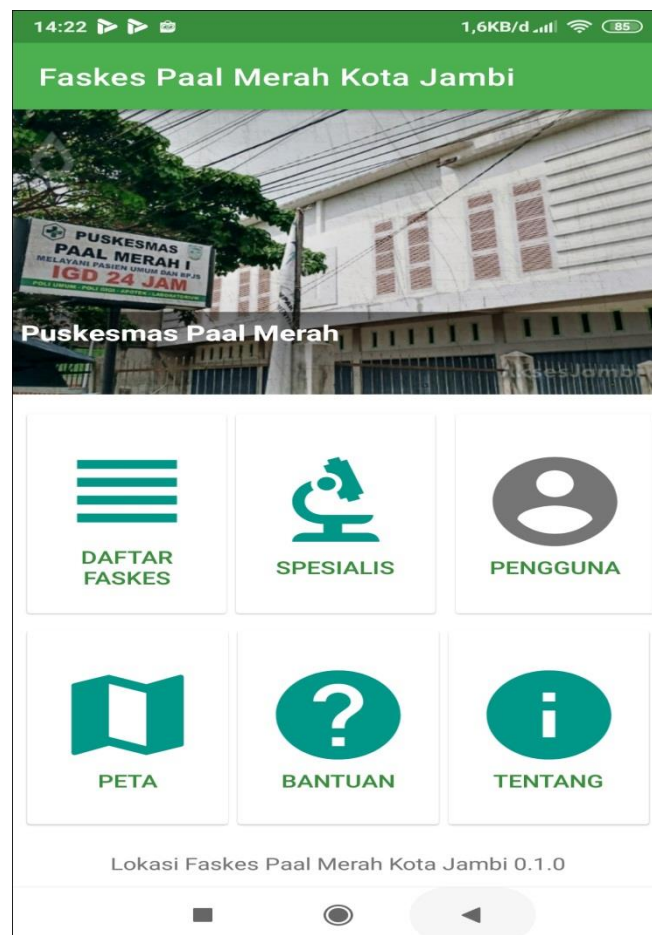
14:22 1,6KB/d 85

Faskes Paal Merah Kota Jambi

PUSKESMAS PAAL MERAH I
MELAYANI PASIEN UMUM DAN BPJS
IGD 24 JAM
POLI UMUM · POLI GIGI · APOTEK · LABORATORIUM

Puskesmas Paal Merah

AksesJambi

DAFTAR FASKES

SPESIALIS

PENGGUNA

PETA

BANTUAN

TENTANG

Lokasi Faskes Paal Merah Kota Jambi 0.1.0